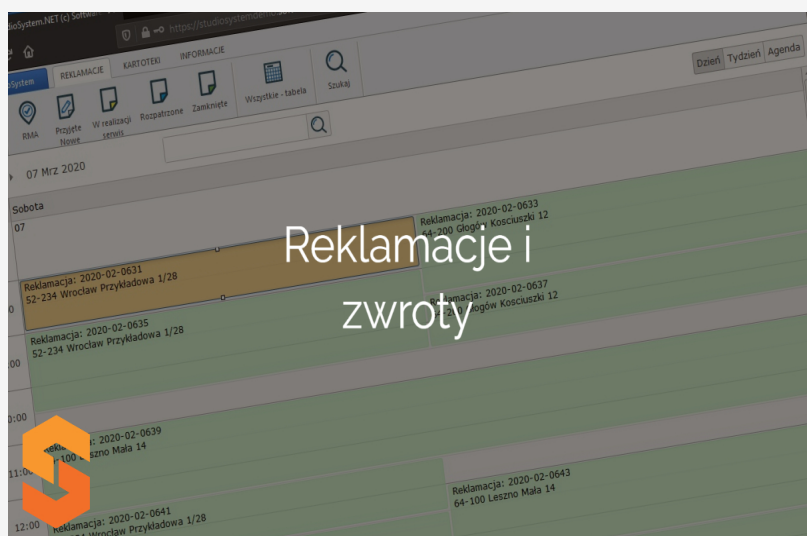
dioSystem.NET (c) Softak

https://studiosystemdemo

System REKLAMACJE KARTOTEKI INFORMACJE

RMA Przyjęte Nowe W realizacji serwis Rozpatrzone Zamknięte Wszystkie - tabela Szukaj

Dzień Tydzień Agenda

07 Mrz 2020

Sobota

07

Reklamacje i zwroty

Reklamacja: 2020-02-0633
64-200 Głogów Kosciuszki 12

Reklamacja: 2020-02-0631
52-234 Wrocław Przykładowa 1/28

Reklamacja: 2020-02-0637
Głogów Kosciuszki 12

Reklamacja: 2020-02-0635
52-234 Wrocław Przykładowa 1/28

:00

:00

0:00

Reklamacja: 2020-02-0639
-100 Leszno Mała 14

11:00

Reklamacja: 2020-02-0643
64-100 Leszno Mała 14

12:00

Reklamacja: 2020-02-0641
Wrocław Przykładowa 1/28